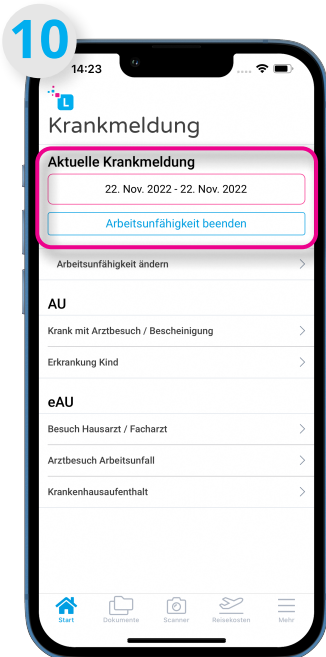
10

14:23

L

Krankmeldung

Aktuelle Krankmeldung

22. Nov. 2022 - 22. Nov. 2022

Arbeitsunfähigkeit beenden

Arbeitsunfähigkeit ändern

AU

Krank mit Arztbesuch / Bescheinigung

Erkrankung Kind

eAU

Besuch Hausarzt / Facharzt

Arztbesuch Arbeitsunfall

Krankenhausaufenthalt

Start Dokumente Scanner Reisekosten Mehr